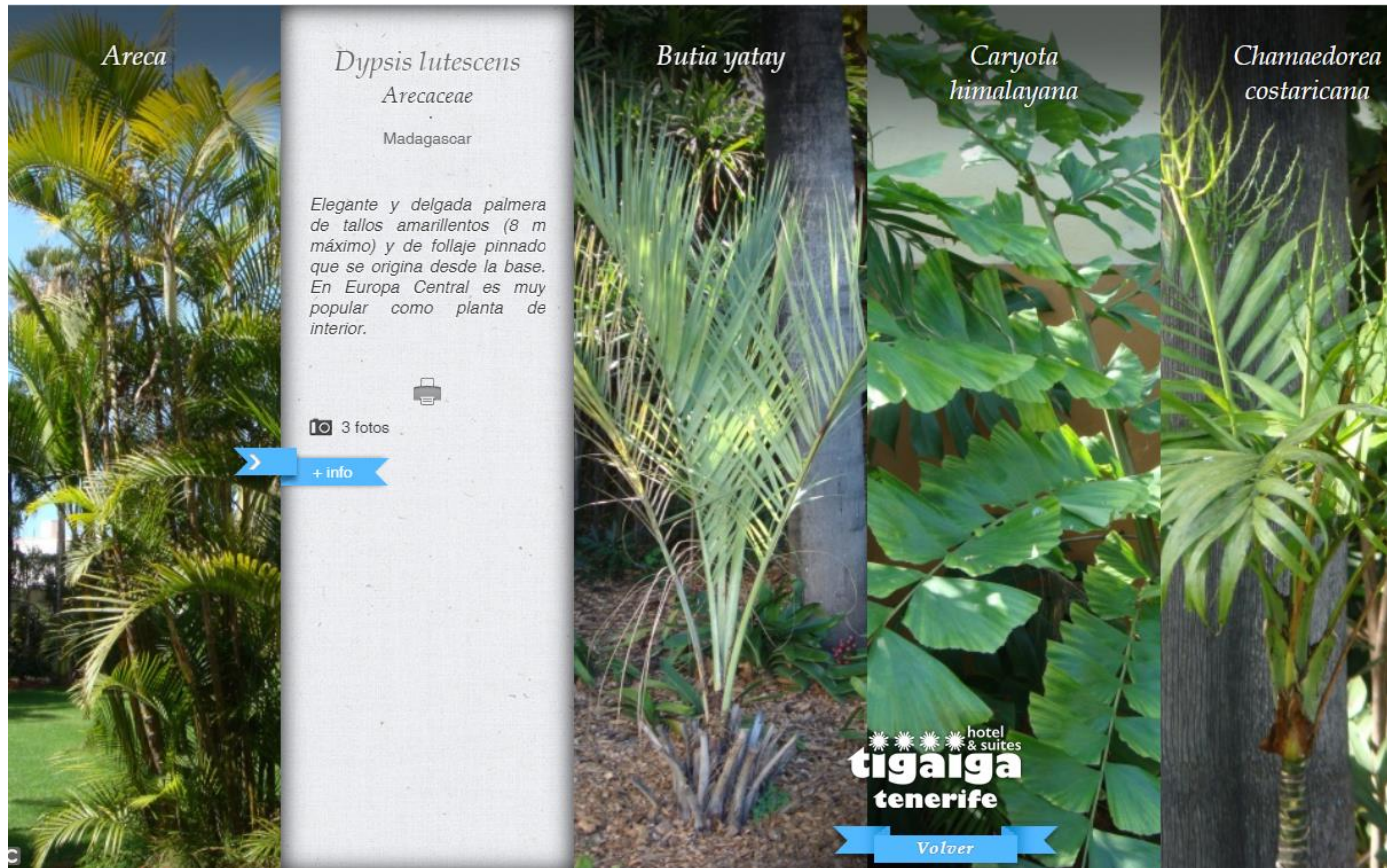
Areca

Dypsis lutescens
Arecaceae

Madagascar

Elegante y delgada palmera de tallos amarillentos (8 m máximo) y de follaje pinnado que se origina desde la base. En Europa Central es muy popular como planta de interior.

3 fotos

+ info

Butia yatay

Caryota himalayana

Chamaedorea costaricana

hotel & suites
tigaiga
tenerife

Volver